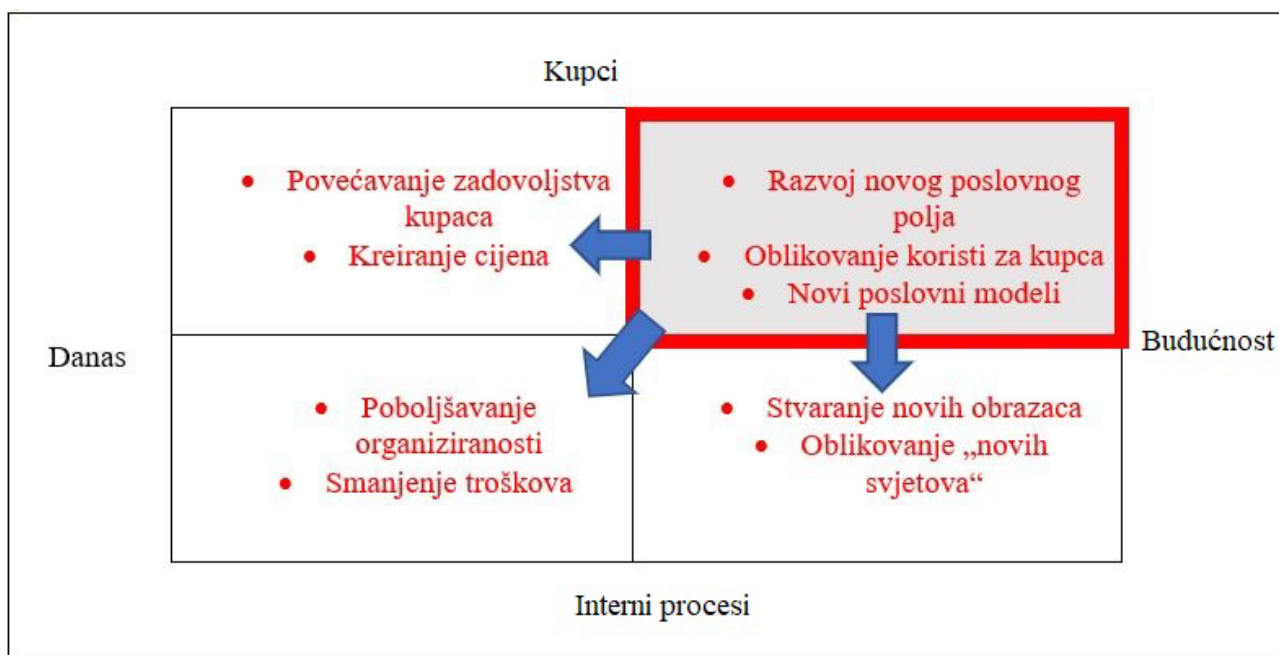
Kupci

- Povećavanje zadovoljstva kupaca
- Kreiranje cijena

- Razvoj novog poslovnog polja
- Oblikovanje koristi za kupca
- Novi poslovni modeli

Danas

Budućnost

- Poboljšavanje organiziranosti
- Smanjenje troškova

- Stvaranje novih obrazaca
- Oblikovanje „novih svjetova“

Interni procesi